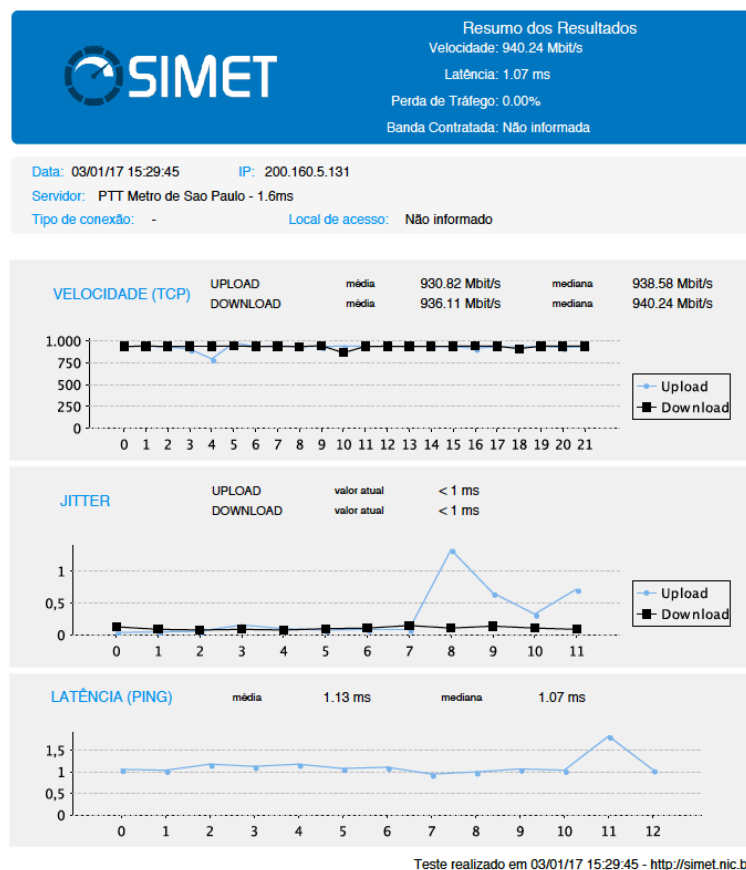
SIMET

Resumo dos Resultados
Velocidade: 940.24 Mbit/s
Latência: 1.07 ms
Perda de Tráfego: 0.00%
Banda Contratada: Não informada

Data: 03/01/17 15:29:45 IP: 200.160.5.131
Servidor: PTT Metro de Sao Paulo - 1.6ms
Tipo de conexão: - Local de acesso: Não informado

VELOCIDADE (TCP)

| | | | | |
|---|---|---|---|---|
| UPLOAD | média | 930.82 Mbit/s | mediana | 938.58 Mbit/s |
| DOWNLOAD | média | 936.11 Mbit/s | mediana | 940.24 Mbit/s |

1,000
750
500
250
0
0 1 2 3 4 5 6 7 8 9 10 11 12 13 14 15 16 17 18 19 20 21
Upload
Download

JITTER

| | | |
|---|---|---|
| UPLOAD | valor atual | < 1 ms |
| DOWNLOAD | valor atual | < 1 ms |

1
0,5
0
0 1 2 3 4 5 6 7 8 9 10 11
Upload
Download

LATÊNCIA (PING) média 1.13 ms mediana 1.07 ms

1,5
1
0,5
0
0 1 2 3 4 5 6 7 8 9 10 11 12

Teste realizado em 03/01/17 15:29:45 - http://simet.nic.b